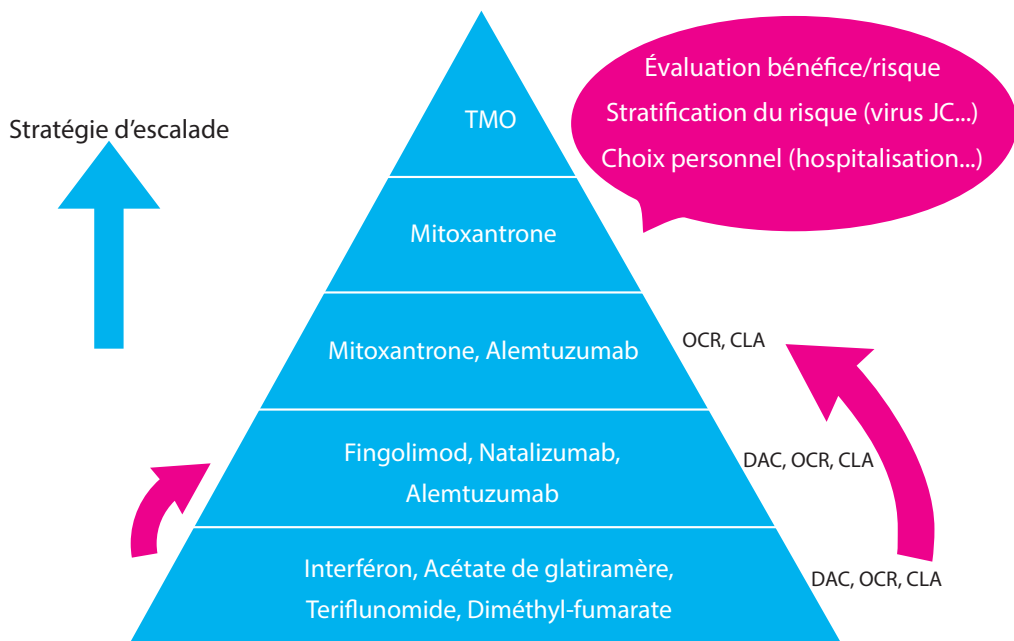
Stratégie d’escalade

TMO

Évaluation bénéfice/risque
Stratification du risque (virus JC...)
Choix personnel (hospitalisation...)

Mitoxantrone

Mitoxantrone, Alemtuzumab

OCR, CLA

Fingolimod, Natalizumab, Alemtuzumab

DAC, OCR, CLA

Interféron, Acétate de glatiramère, Teriflunomide, Diméthyl-fumarate

DAC, OCR, CLA